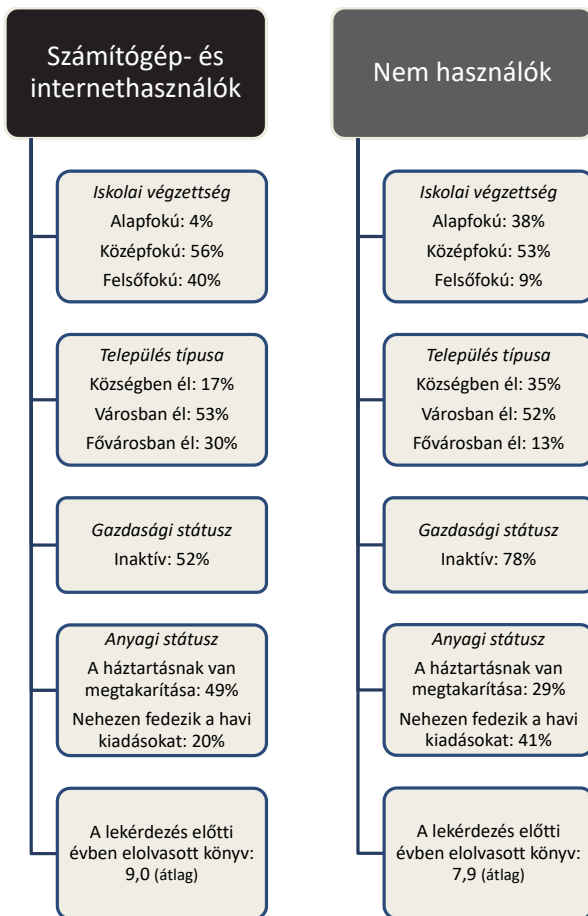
Számítógép- és internethasználók

Iskolai végzettség
Alapfokú: 4%
Középfokú: 56%
Felsőfokú: 40%

Település típusa
Községben él: 17%
Városban él: 53%
Fővárosban él: 30%

Gazdasági státusz
Inaktív: 52%

Anyagi státusz
A háztartásnak van megtakarítása: 49%
Nehezen fedezik a havi kiadásokat: 20%

A lekérdezés előtti évben elolvasott könyv: 9,0 (átlag)

Nem használók

Iskolai végzettség
Alapfokú: 38%
Középfokú: 53%
Felsőfokú: 9%

Település típusa
Községben él: 35%
Városban él: 52%
Fővárosban él: 13%

Gazdasági státusz
Inaktív: 78%

Anyagi státusz
A háztartásnak van megtakarítása: 29%
Nehezen fedezik a havi kiadásokat: 41%

A lekérdezés előtti évben elolvasott könyv: 7,9 (átlag)